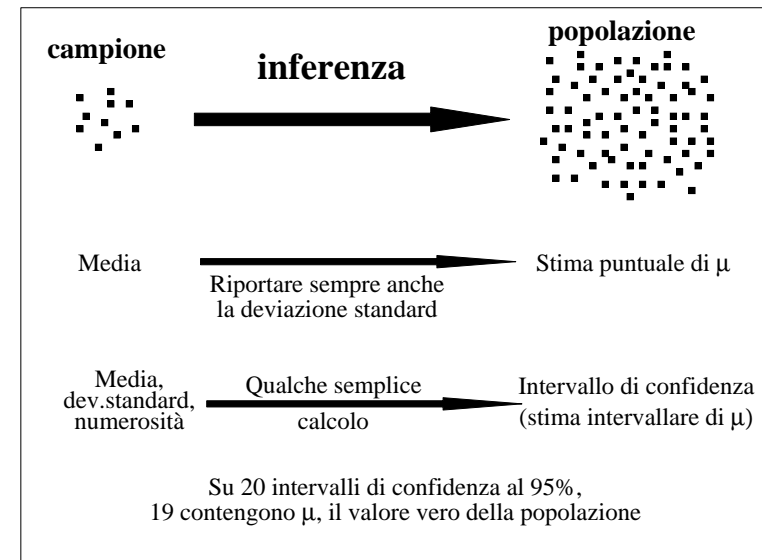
campione

inferenza

popolazione

Media

Riportare sempre anche la deviazione standard

Stima puntuale di $\mu$

Media, dev.standard, numerosità

Qualche semplice calcolo

Intervallo di confidenza (stima intervallare di $\mu$)

Su 20 intervalli di confidenza al 95%, 19 contengono $\mu$, il valore vero della popolazione